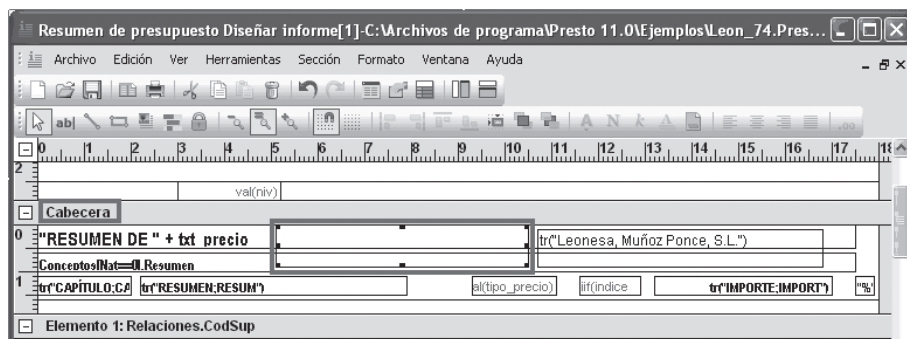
Resumen de presupuesto Diseñar informe[1]-C:\Archivos de programa\Presto 11.0\Ejemplos\Leon_74.Pres...

Archivo Edición Ver Herramientas Sección Formato Ventana Ayuda

ab|

0 1 2 3 4 5 6 7 8 9 10 11 12 13 14 15 16 17 18

2

val(niv)

Cabecera

0 "RESUMEN DE " + txt precio

tr("Leonesa, Muñoz Ponce, S.L.")

Conceptos[Nat==0].Resumen

1 tr("CAPÍTULO;CA tr("RESUMEN;RESUM") al(tipo_precio) iif(indice tr("IMPORTE;IMPORT") "%"

Elemento 1: Relaciones.CodSup